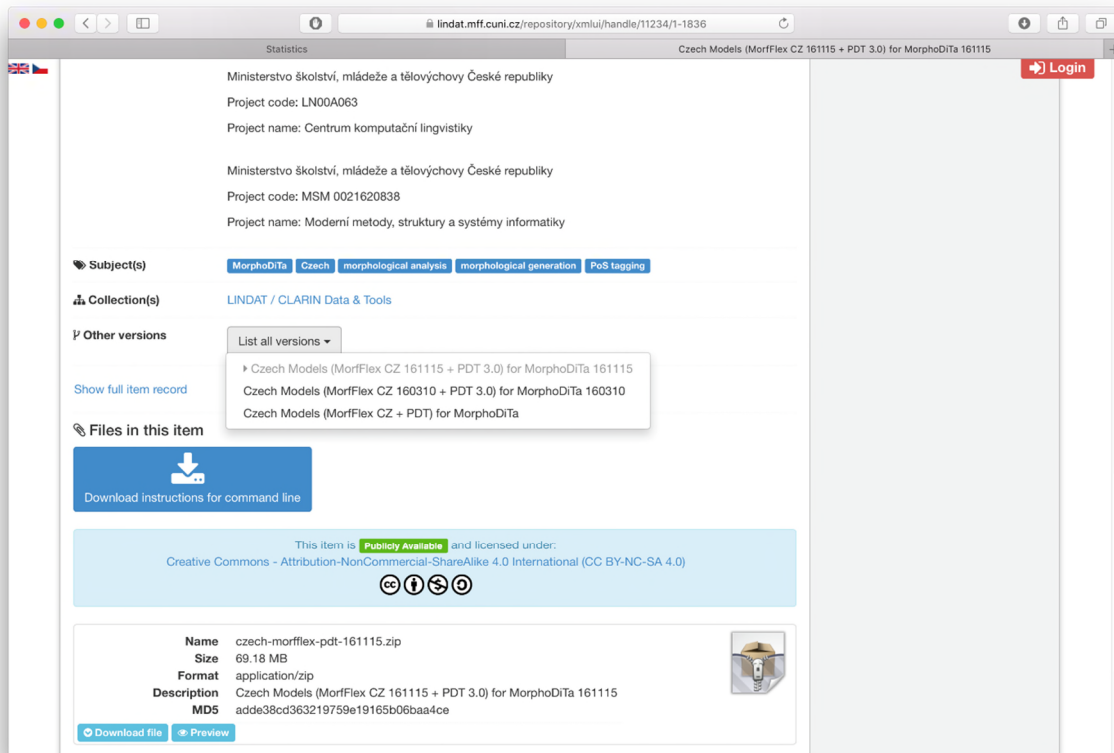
lindat.mff.cuni.cz/repository/xmlui/handle/11234/1-1836

Statistics

Czech Models (MorfFlex CZ 161115 + PDT 3.0) for MorphoDiTa 161115

Login

Ministerstvo školství, mládeže a tělovýchovy České republiky

Project code: LN00A063

Project name: Centrum komputační lingvistiky

Ministerstvo školství, mládeže a tělovýchovy České republiky

Project code: MSM 0021620838

Project name: Moderní metody, struktury a systémy informatiky

Subject(s) MorphoDiTa Czech morphological analysis morphological generation PoS tagging

Collection(s) LINDAT / CLARIN Data & Tools

Other versions List all versions

Czech Models (MorfFlex CZ 161115 + PDT 3.0) for MorphoDiTa 161115

Czech Models (MorfFlex CZ 160310 + PDT 3.0) for MorphoDiTa 160310

Czech Models (MorfFlex CZ + PDT) for MorphoDiTa

Show full item record

Files in this item

Download instructions for command line

This item is Publicly Available and licensed under:

Creative Commons - Attribution-NonCommercial-ShareAlike 4.0 International (CC BY-NC-SA 4.0)

Name czech-morfflex-pdt-161115.zip
Size 69.18 MB
Format application/zip
Description Czech Models (MorfFlex CZ 161115 + PDT 3.0) for MorphoDiTa 161115
MD5 adde38cd363219759e19165b06baa4ce

Download file Preview